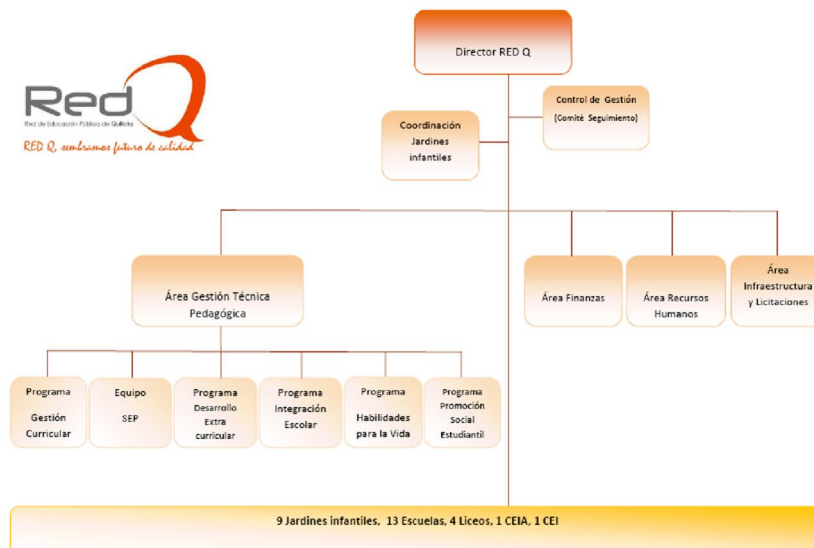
Red Q
Red de Educación Pública de Quillota
RED Q, sembramos futuro de calidad

Director RED Q

Control de Gestión
(Comité Seguimiento)

Coordinación Jardines infantiles

Área Gestión Técnica Pedagógica

Área Finanzas

Área Recursos Humanos

Área Infraestructura y Licitaciones

Programa Gestión Curricular

Equipo SEP

Programa Desarrollo Extra curricular

Programa Integración Escolar

Programa Habilidades para la Vida

Programa Promoción Social Estudiantil

9 Jardines infantiles, 13 Escuelas, 4 Liceos, 1 CEIA, 1 CEI